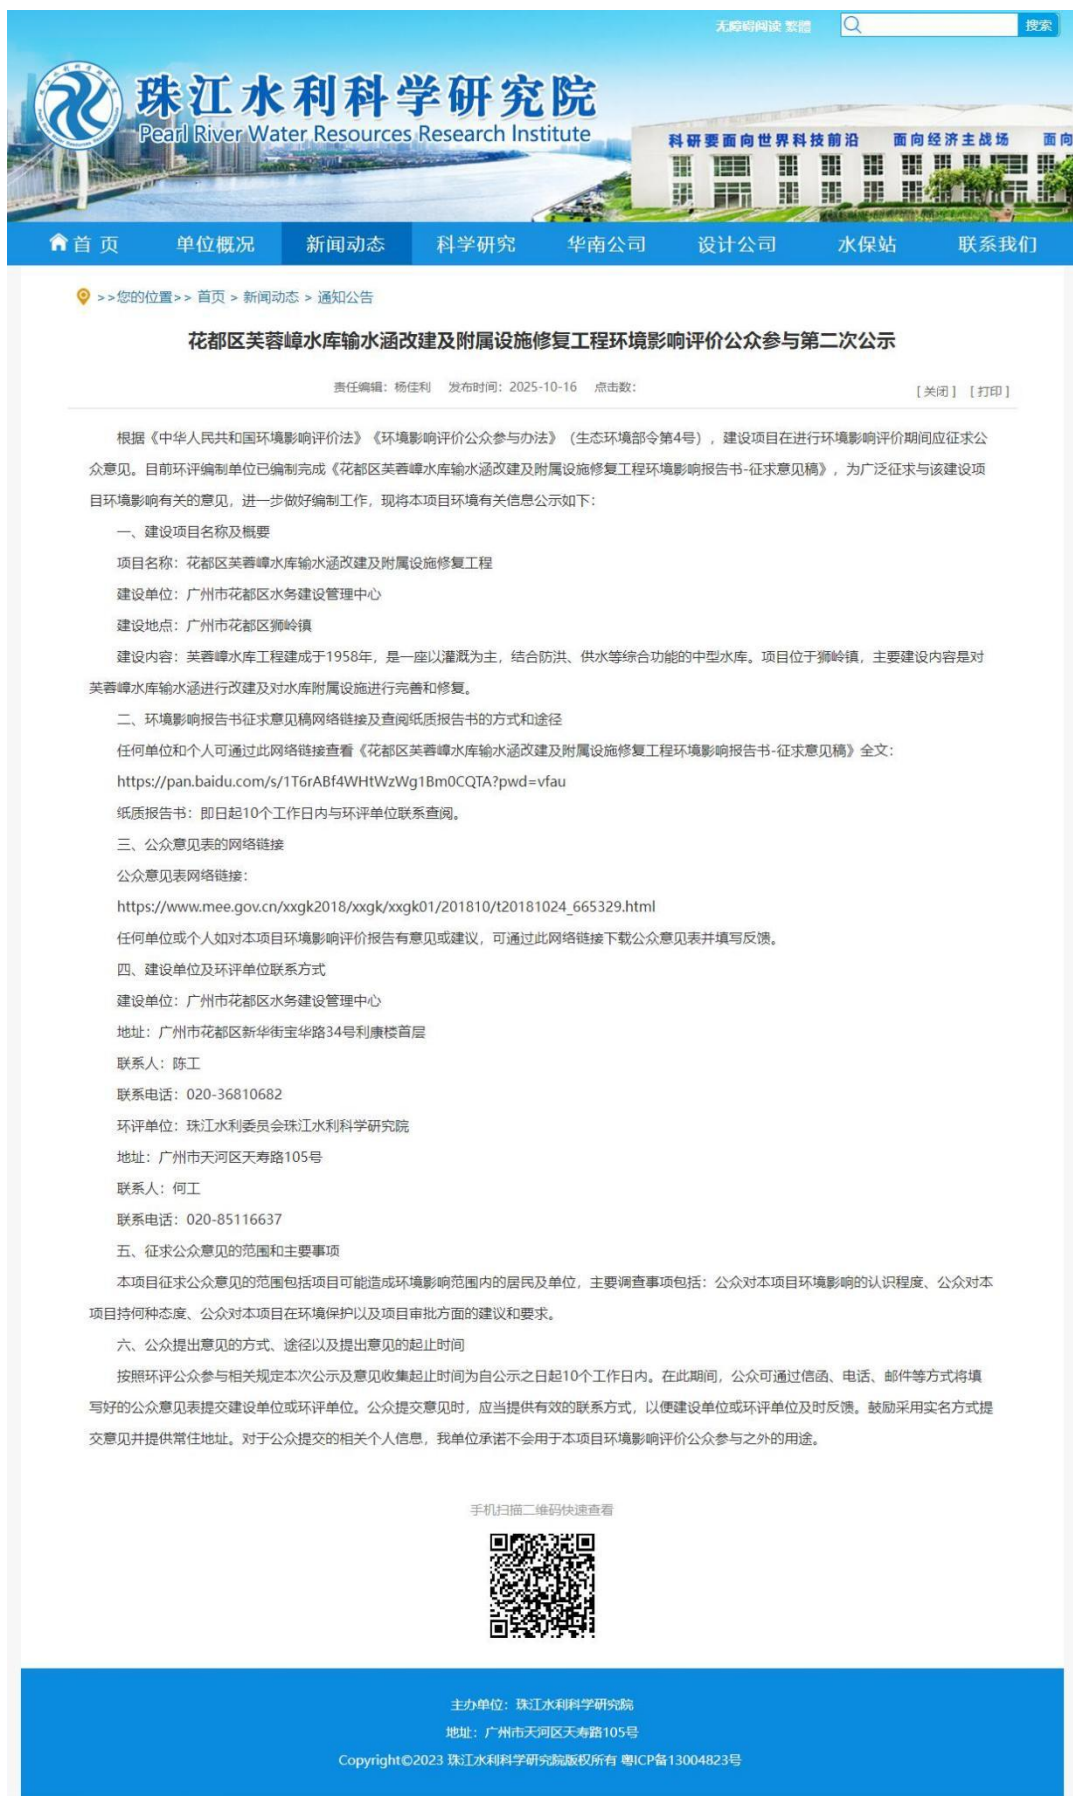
无障碍阅读 繁體 搜索

珠江水利科学研究院
Pearl River Water Resources Research Institute

科研要面向世界科技前沿 面向经济主战场 面向

首页 单位概况 新闻动态 科学研究 华南公司 设计公司 水保站 联系我们

>>您的位置>> 首页 > 新闻动态 > 通知公告

花都区芙蓉嶂水库输水涵改建及附属设施修复工程环境影响评价公众参与第二次公示

责任编辑：杨佳利 发布时间：2025-10-16 点击数：

[关闭] [打印]

根据《中华人民共和国环境影响评价法》《环境影响评价公众参与办法》（生态环境部令第4号），建设项目在进行环境影响评价期间应征求公众意见。目前环评编制单位已编制完成《花都区芙蓉嶂水库输水涵改建及附属设施修复工程环境影响报告书-征求意见稿》，为广泛征求与该建设项目环境影响有关的意见，进一步做好编制工作，现将本项目环境有关信息公示如下：

一、建设项目名称及概要

项目名称：花都区芙蓉嶂水库输水涵改建及附属设施修复工程

建设单位：广州市花都区水务建设管理中心

建设地点：广州市花都区狮岭镇

建设内容：芙蓉嶂水库工程建成于1958年，是一座以灌溉为主，结合防洪、供水等综合功能的中型水库。项目位于狮岭镇，主要建设内容是对芙蓉嶂水库输水涵进行改建及对水库附属设施进行完善和修复。

二、环境影响报告书征求意见稿网络链接及查阅纸质报告书的方式和途径

任何单位和个人可通过此网络链接查看《花都区芙蓉嶂水库输水涵改建及附属设施修复工程环境影响报告书-征求意见稿》全文：

https://pan.baidu.com/s/1T6rABf4WHtWzWg1Bm0CQTA?pwd=vfau

纸质报告书：即日起10个工作日内与环评单位联系查阅。

三、公众意见表的网络链接

公众意见表网络链接：

https://www.mee.gov.cn/xxgk2018/xxgk/xxgk01/201810/t20181024_665329.html

任何单位或个人如对本项目环境影响评价报告有意见或建议，可通过此网络链接下载公众意见表并填写反馈。

四、建设单位及环评单位联系方式

建设单位：广州市花都区水务建设管理中心

地址：广州市花都区新华街宝华路34号利康楼首层

联系人：陈工

联系电话：020-36810682

环评单位：珠江水利委员会珠江水利科学研究院

地址：广州市天河区天寿路105号

联系人：何工

联系电话：020-85116637

五、征求公众意见的范围和主要事项

本项目征求公众意见的范围包括项目可能造成环境影响范围内的居民及单位，主要调查事项包括：公众对本项目环境影响的认识程度、公众对本项目持何种态度、公众对本项目在环境保护以及项目审批方面的建议和要求。

六、公众提出意见的方式、途径以及提出意见的起止时间

按照环评公众参与相关规定本次公示及意见收集起止时间为自公示之日起10个工作日内。在此期间，公众可通过信函、电话、邮件等方式将填写好的公众意见表提交建设单位或环评单位。公众提交意见时，应当提供有效的联系方式，以便建设单位或环评单位及时反馈。鼓励采用实名方式提交意见并提供常住地址。对于公众提交的相关个人信息，我单位承诺不会用于本项目环境影响评价公众参与之外的用途。

手机扫描二维码快速查看

主办单位：珠江水利科学研究院
地址：广州市天河区天寿路105号
Copyright©2023 珠江水利科学研究院版权所有 粤ICP备13004823号